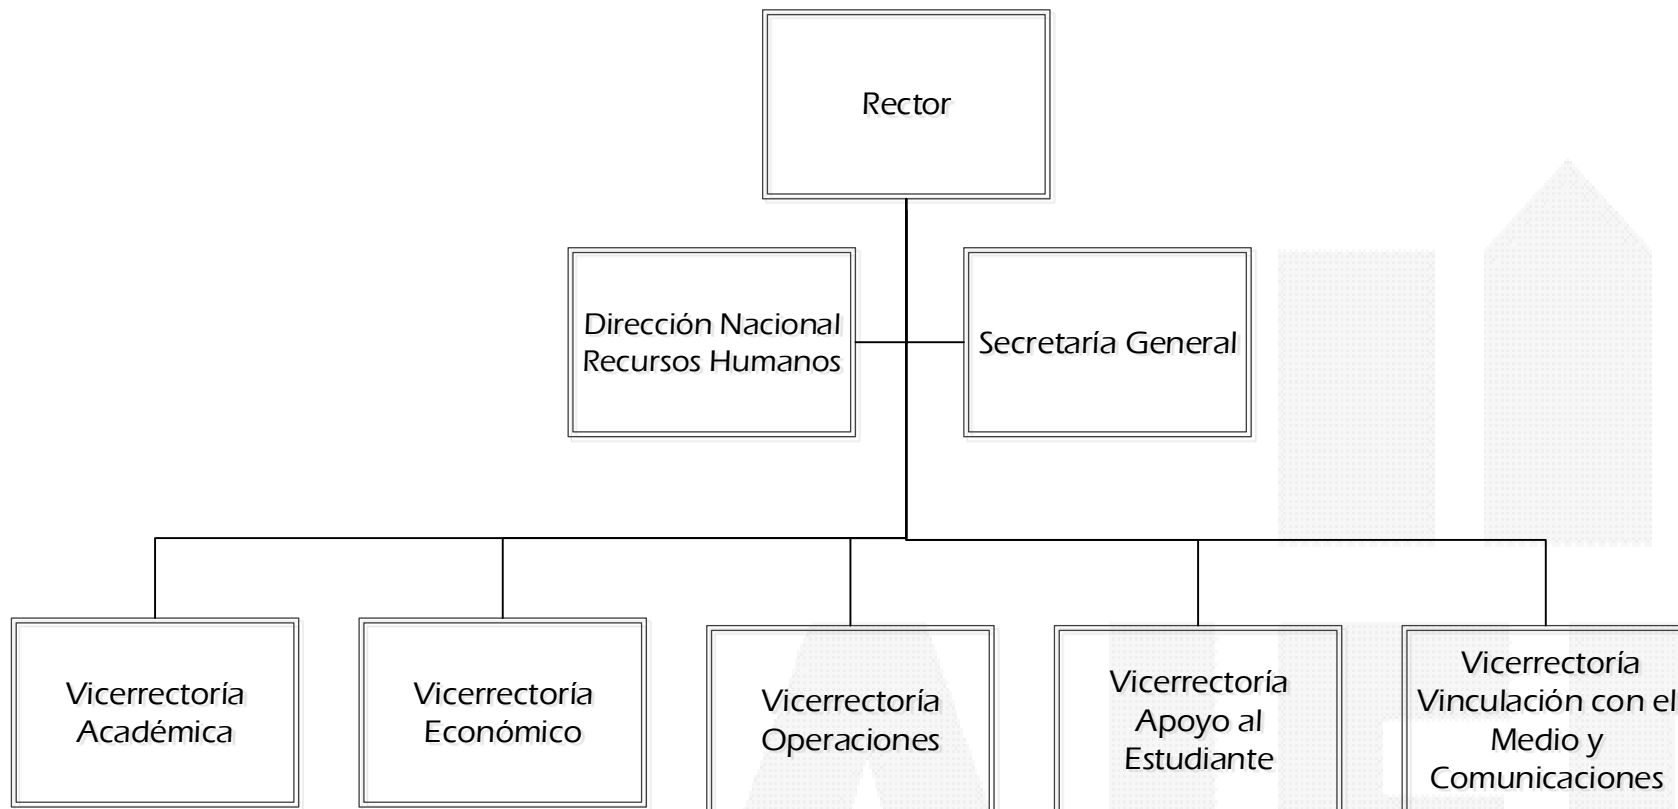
Rector

Dirección Nacional Recursos Humanos

Secretaría General

Vicerrectoría Académica

Vicerrectoría Económico

Vicerrectoría Operaciones

Vicerrectoría Apoyo al Estudiante

Vicerrectoría Vinculación con el Medio y Comunicaciones